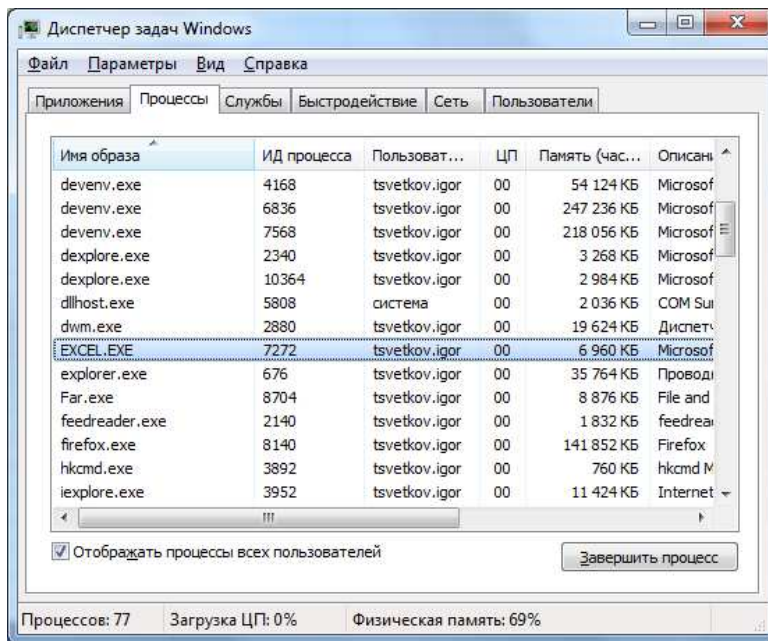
Диспетчер задач Windows

Файл Параметры Вид Справка

Приложения | Процессы | Службы | Быстродействие | Сеть | Пользователи

| Имя образа | ИД процесса | Пользоват... | ЦП | Память (час... | Описани |
|---|---|---|---|---|---|
| devenv.exe | 4168 | tsvetkov.igor | 00 | 54 124 КБ | Microsof |
| devenv.exe | 6836 | tsvetkov.igor | 00 | 247 236 КБ | Microsof |
| devenv.exe | 7568 | tsvetkov.igor | 00 | 218 056 КБ | Microsof |
| dexplore.exe | 2340 | tsvetkov.igor | 00 | 3 268 КБ | Microsof |
| dexplore.exe | 10364 | tsvetkov.igor | 00 | 2 984 КБ | Microsof |
| dllhost.exe | 5808 | система | 00 | 2 036 КБ | COM Su |
| dwm.exe | 2880 | tsvetkov.igor | 00 | 19 624 КБ | Диспетч |
| EXCEL.EXE | 7272 | tsvetkov.igor | 00 | 6 960 КБ | Microsof |
| explorer.exe | 676 | tsvetkov.igor | 00 | 35 764 КБ | Проводн |
| Far.exe | 8704 | tsvetkov.igor | 00 | 8 876 КБ | File and |
| feedreader.exe | 2140 | tsvetkov.igor | 00 | 1 832 КБ | feedrea |
| firefox.exe | 8140 | tsvetkov.igor | 00 | 141 852 КБ | Firefox |
| hkcmd.exe | 3892 | tsvetkov.igor | 00 | 760 КБ | hkcmd M |
| iexplore.exe | 3952 | tsvetkov.igor | 00 | 11 424 КБ | Internet |

Отображать процессы всех пользователей

Завершить процесс

Процессов: 77 | Загрузка ЦП: 0% | Физическая память: 69%